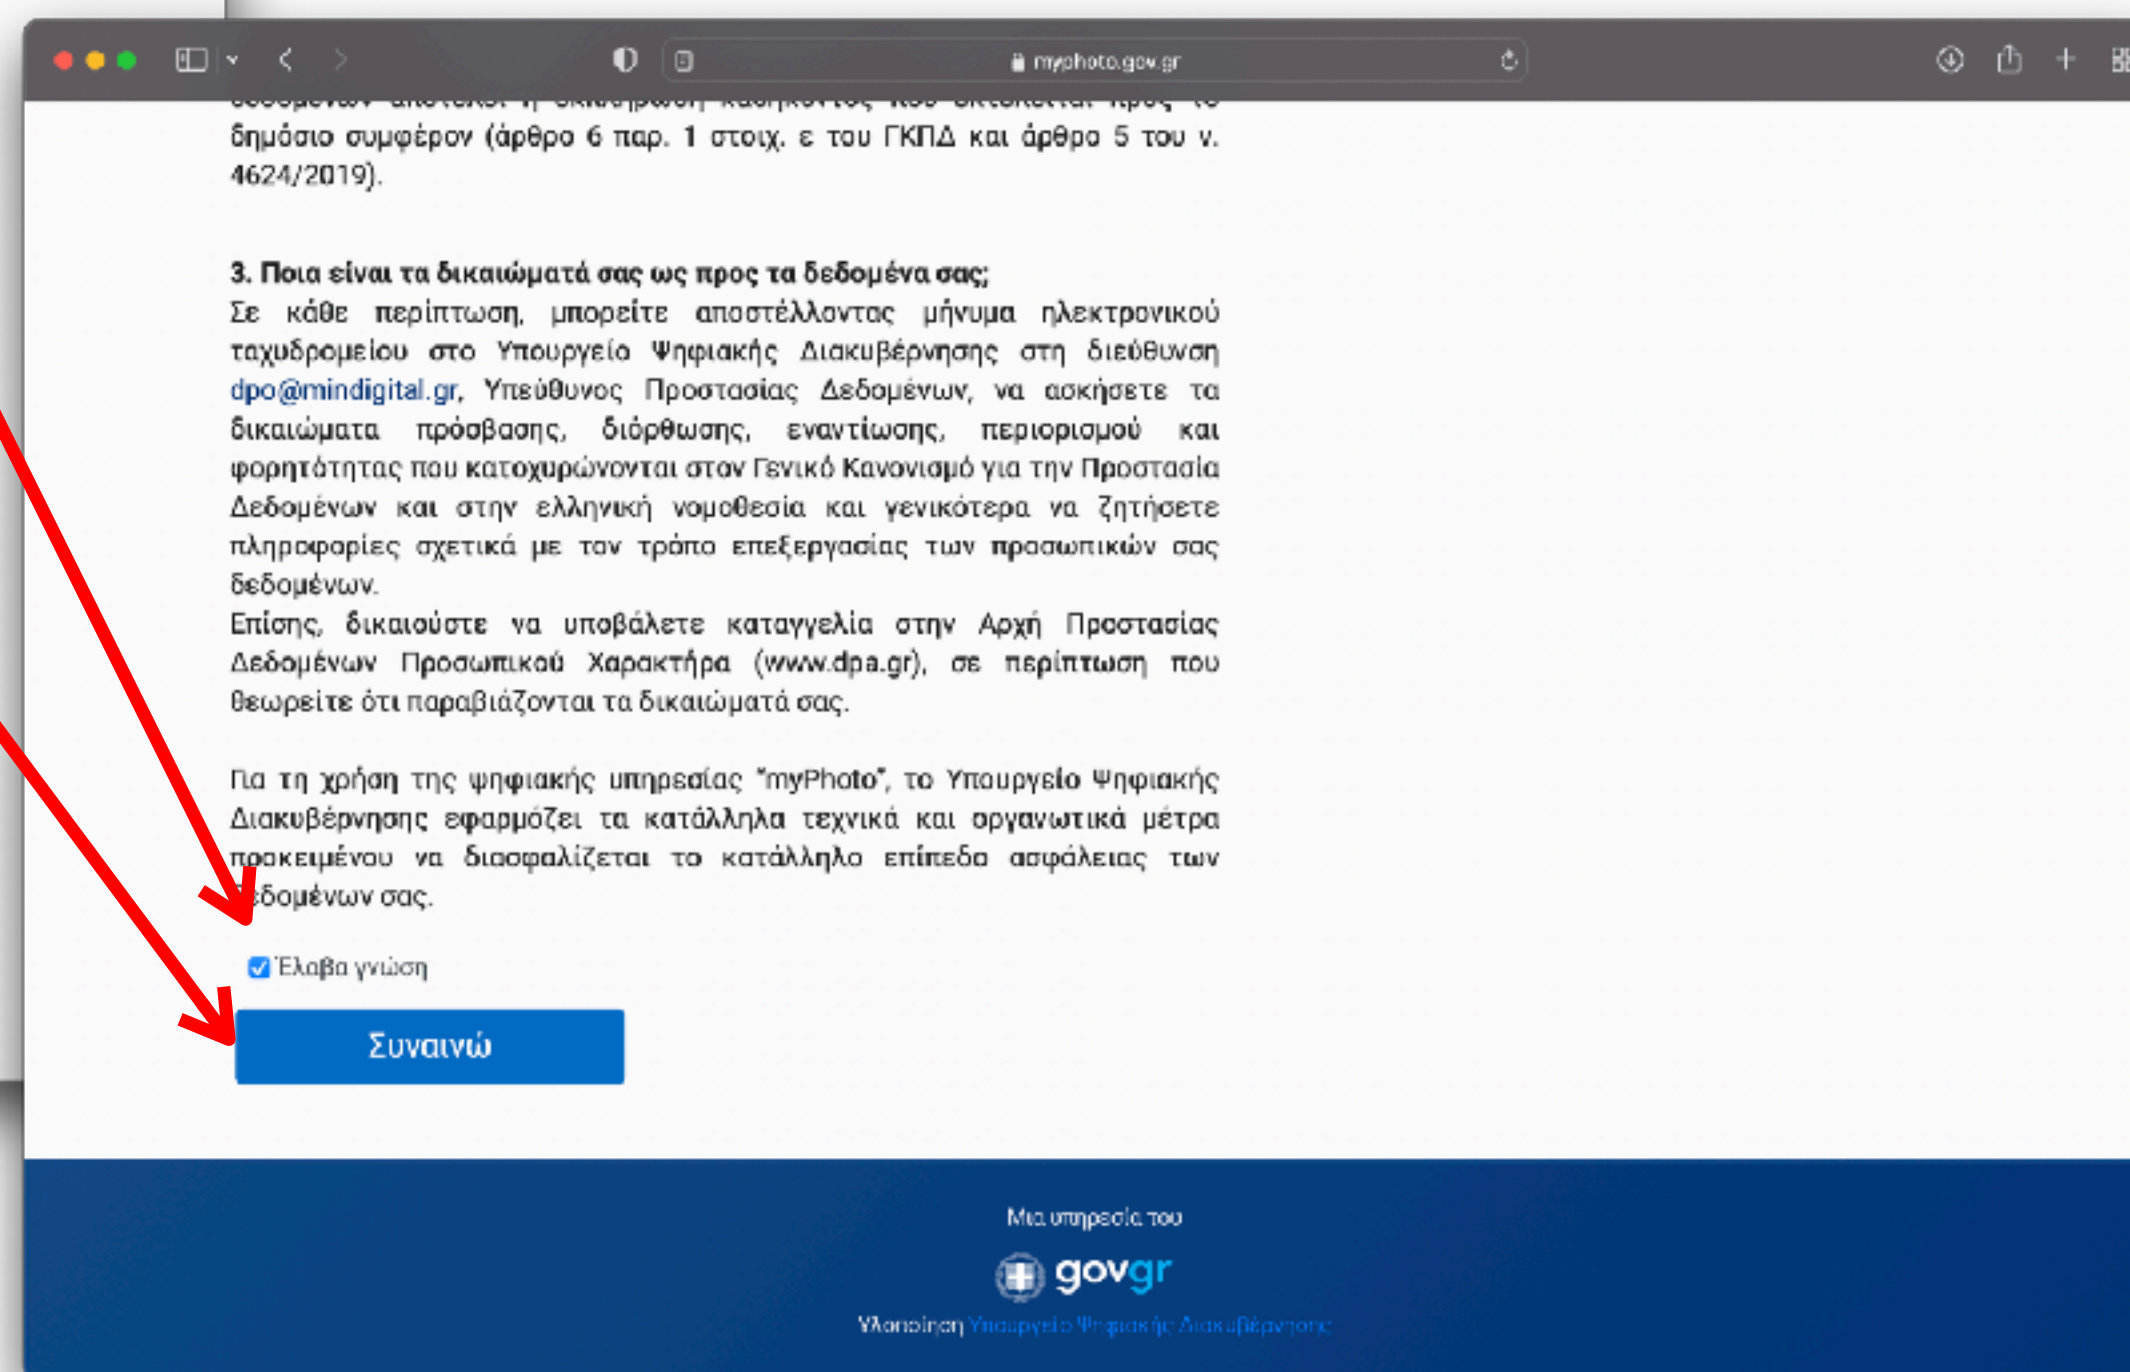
myphoto.gov.gr

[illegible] δημόσιο συμφέρον (άρθρο 6 παρ. 1 στοιχ. ε του ΓΚΠΔ και άρθρο 5 του ν. 4624/2019).

3. Ποια είναι τα δικαιώματά σας ως προς τα δεδομένα σας;
Σε κάθε περίπτωση, μπορείτε αποστέλλοντας μήνυμα ηλεκτρονικού ταχυδρομείου στο Υπουργείο Ψηφιακής Διακυβέρνησης στη διεύθυνση dpo@mindigital.gr, Υπεύθυνος Προστασίας Δεδομένων, να ασκήσετε τα δικαιώματα πρόσβασης, διόρθωσης, εναντίωσης, περιορισμού και φορητότητας που κατοχυρώνονται στον Γενικό Κανονισμό για την Προστασία Δεδομένων και στην ελληνική νομοθεσία και γενικότερα να ζητήσετε πληροφορίες σχετικά με τον τρόπο επεξεργασίας των προσωπικών σας δεδομένων.
Επίσης, δικαιούστε να υποβάλετε καταγγελία στην Αρχή Προστασίας Δεδομένων Προσωπικού Χαρακτήρα (www.dpa.gr), σε περίπτωση που θεωρείτε ότι παραβιάζονται τα δικαιώματά σας.

Για τη χρήση της ψηφιακής υπηρεσίας "myPhoto", το Υπουργείο Ψηφιακής Διακυβέρνησης εφαρμόζει τα κατάλληλα τεχνικά και οργανωτικά μέτρα προκειμένου να διασφαλίζεται το κατάλληλο επίπεδο ασφάλειας των δεδομένων σας.

Έλαβα γνώση

Συναινώ

Μια υπηρεσία του
govgr
Υλοποίηση Υπουργείο Ψηφιακής Διακυβέρνησης